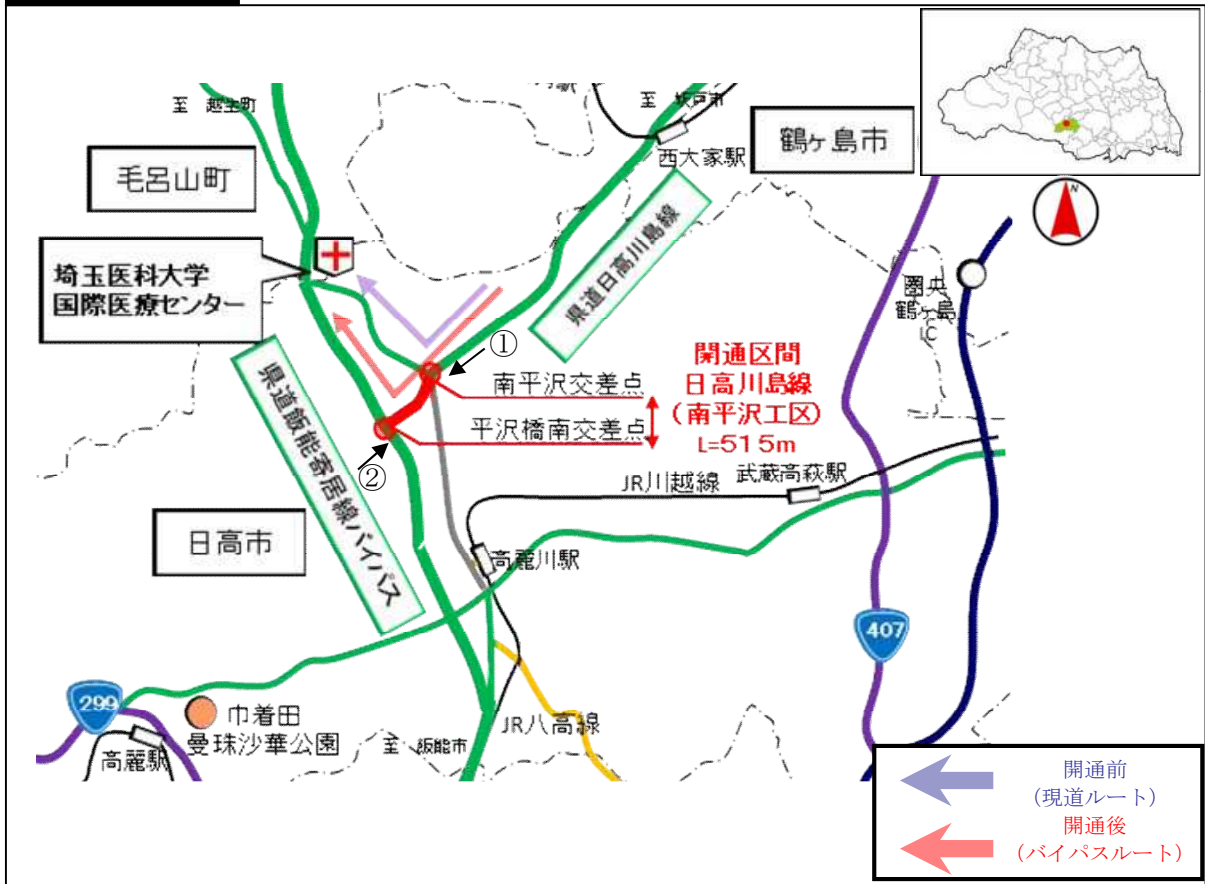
至 越生町

至 坂戸市

西大家駅

鶴ヶ島市

毛呂山町

埼玉医科大学
国際医療センター

県道日高川島線

圏央
鶴ヶ島
IC

①

開通区間
日高川島線
（南平沢工区）
L=515m

南平沢交差点

平沢橋南交差点

②

県道飯能寄居線バイパス

JR川越線

武蔵高萩駅

日高市

高麗川駅

407

299

巾着田
曼珠沙華公園

至 飯能市

JR八高線

高麗駅

開通前
（現道ルート）
開通後
（バイパスルート）